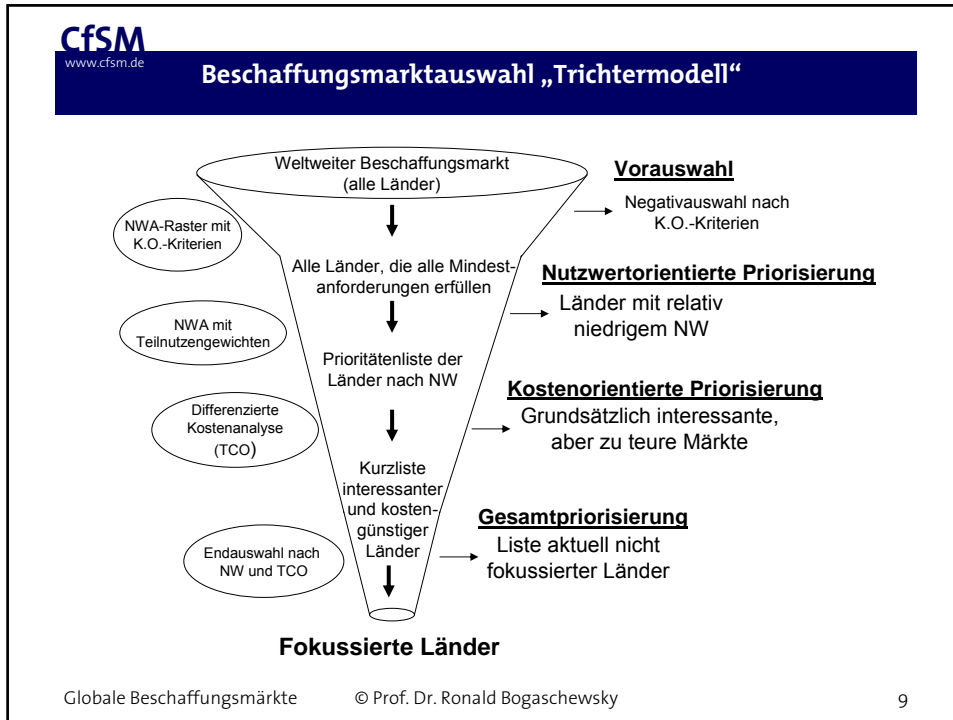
CfSM
www.cfsm.de

Beschaffungsmarktauswahl „Trichtermodell“

Weltweiter Beschaffungsmarkt (alle Länder)

Vorauswahl

Negativauswahl nach K.O.-Kriterien

NWA-Raster mit K.O.-Kriterien

Alle Länder, die alle Mindestanforderungen erfüllen

Nutzwertorientierte Priorisierung

Länder mit relativ niedrigem NW

NWA mit Teilnutzengewichten

Prioritätenliste der Länder nach NW

Kostenorientierte Priorisierung

Grundsätzlich interessante, aber zu teure Märkte

Differenzierte Kostenanalyse (TCO)

Kurzliste interessanter und kostengünstiger Länder

Gesamtpriorisierung

Liste aktuell nicht fokussierter Länder

Endauswahl nach NW und TCO

Fokussierte Länder

Globale Beschaffungsmärkte © Prof. Dr. Ronald Bogaschewsky 9